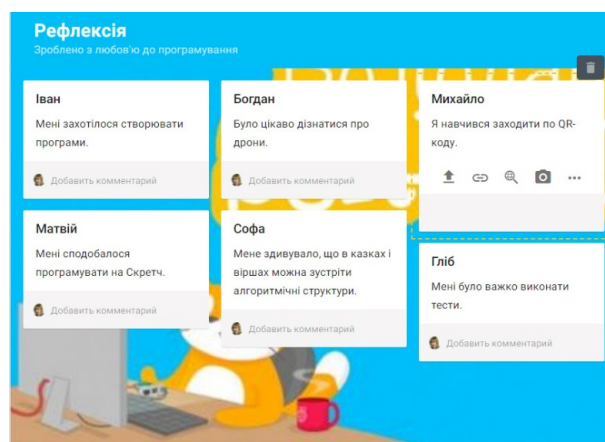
Рефлексія
Зроблено з любов'ю до програмування

Іван
Мені захотілося створювати програми.
Добавить комментарий

Богдан
Було цікаво дізнатися про дрони.
Добавить комментарий

Михайло
Я навчився заходити по QR-коду.

Матвій
Мені сподобалося програмувати на Скретч.
Добавить комментарий

Софа
Мене здивувало, що в казках і віршах можна зустріти алгоритмічні структури.
Добавить комментарий

Гліб
Мені було важко виконати тести.
Добавить комментарий